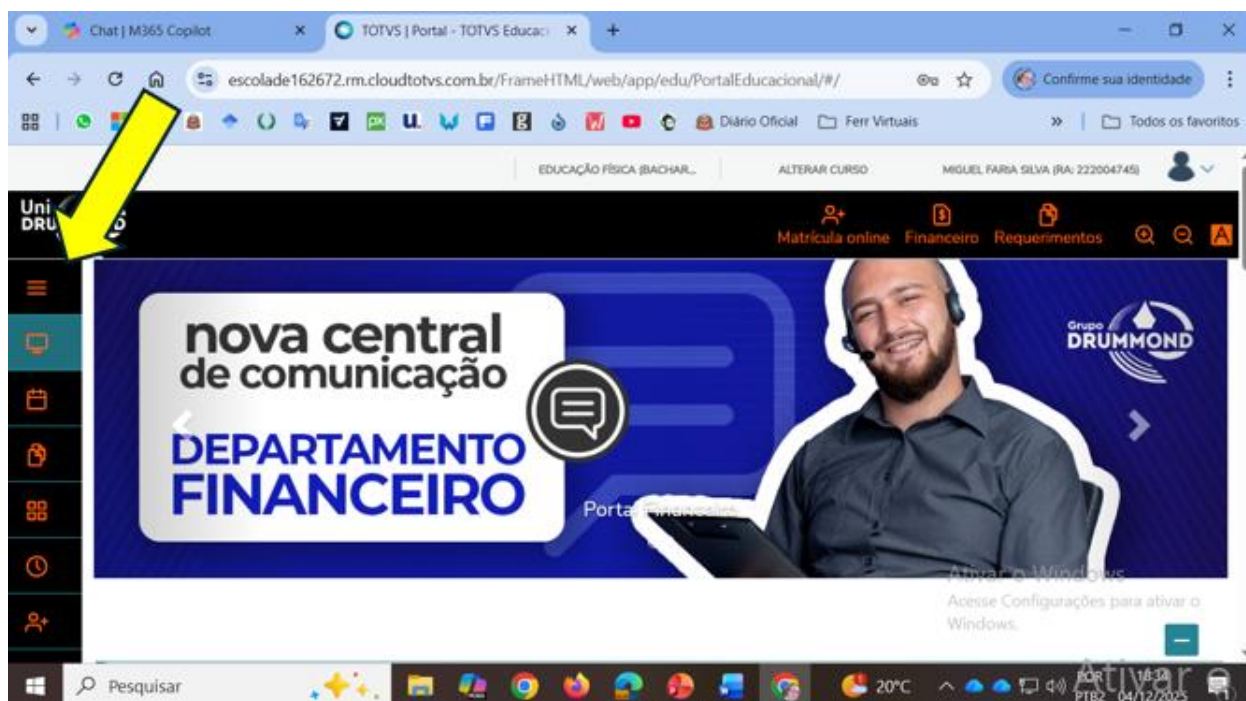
Chat | M365 Copilot
TOTVS | Portal - TOTVS Educac
escolade162672.rm.cloudtotvs.com.br/FrameHTML/web/app/edu/PortalEducacional/#/
Confirme sua identidade
Diário Oficial
Ferr Virtuais
Todos os favoritos
EDUCAÇÃO FÍSICA (BACHAR...
ALTERAR CURSO
MIGUEL FARIA SILVA (RA: 222004745)
Uni DRU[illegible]D
Matrícula online
Financeiro
Requerimentos
nova central de comunicação
DEPARTAMENTO FINANCEIRO
Portal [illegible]
Grupo DRUMMOND
Ativar o Windows
Acesse Configurações para ativar o Windows.
Pesquisar
20°C
POR PTB2
18:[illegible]
04/12/2025
Ativar o